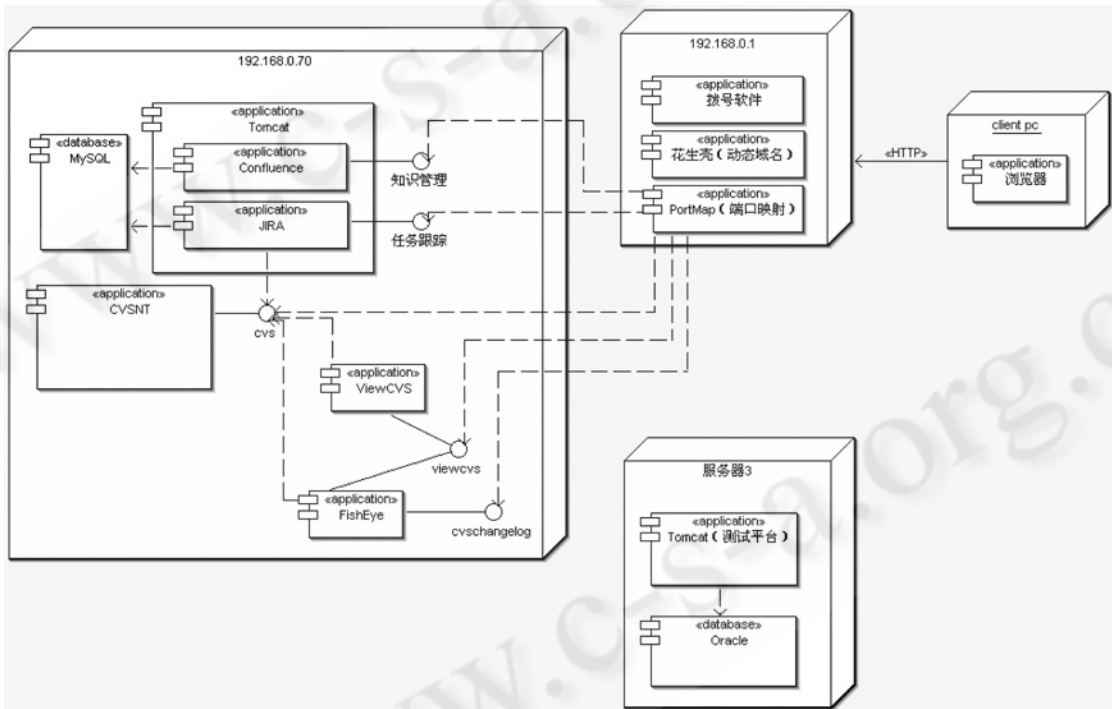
192.168.0.70

«application»
Tomcat

«database»
MySQL

«application»
Confluence

«application»
JIRA

知识管理

任务跟踪

«application»
CVSNT

cvs

«application»
ViewCVS

viewcvs

«application»
FishEye

cvschangelog

192.168.0.1

«application»
拔号软件

«application»
花生壳（动态域名）

«application»
PortMap（端口映射）

«HTTP»

client pc

«application»
浏览器

服务器3

«application»
Tomcat（测试平台）

«database»
Oracle

www.c-s-a.org.cn